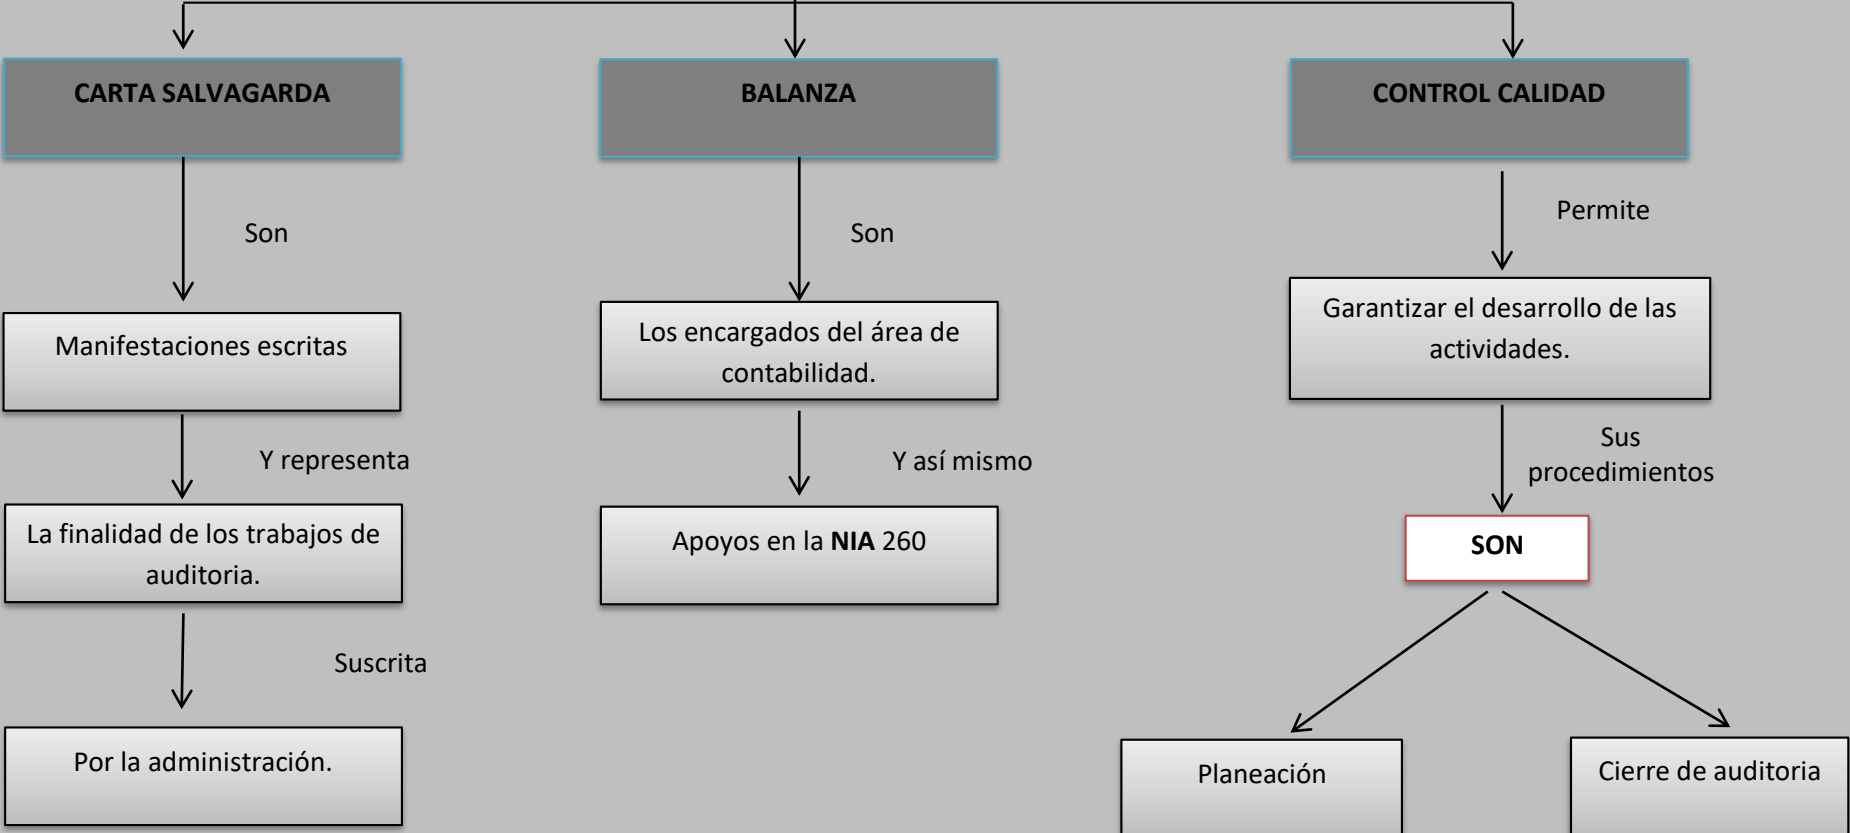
CARTA SALVAGARDA

Son

Manifestaciones escritas

Y representa

La finalidad de los trabajos de auditoria.

Suscrita

Por la administración.

BALANZA

Son

Los encargados del área de contabilidad.

Y así mismo

Apoyos en la **NIA** 260

CONTROL CALIDAD

Permite

Garantizar el desarrollo de las actividades.

Sus procedimientos

SON

Planeación

Cierre de auditoria